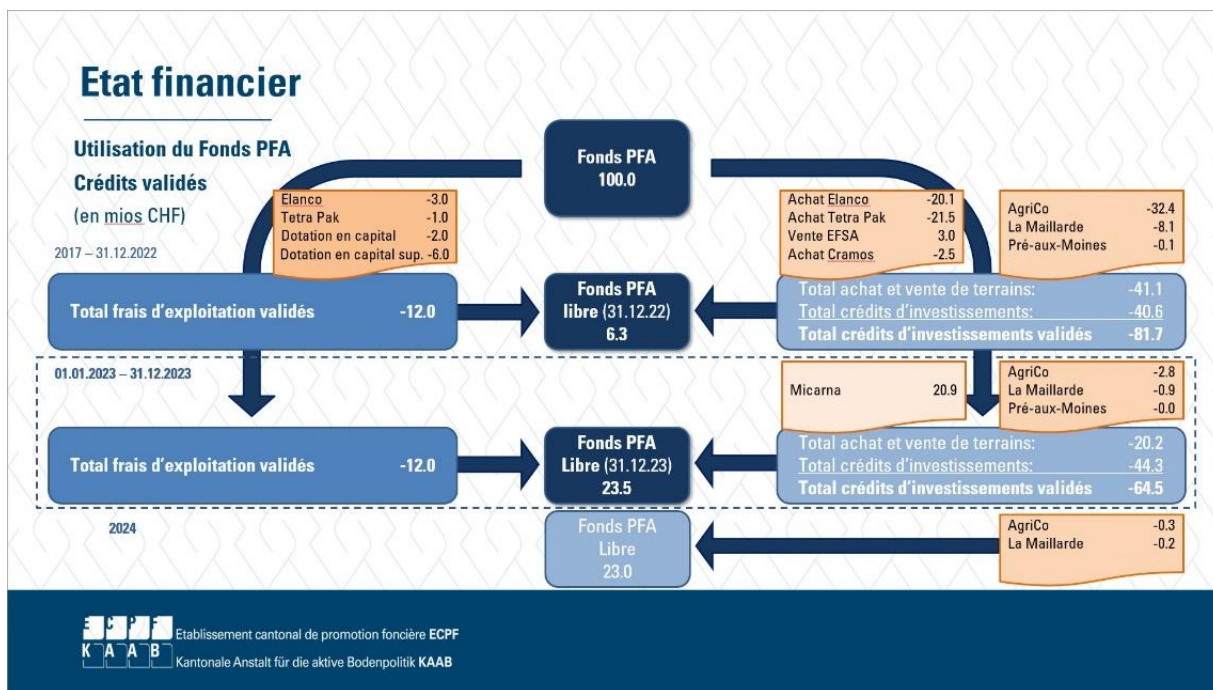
Etat financier

Utilisation du Fonds PFA
Crédits validés
(en mios CHF)

2017 – 31.12.2022

Fonds PFA
100.0

| | |
|---|---|
| Elanco | -3.0 |
| Tetra Pak | -1.0 |
| Dotation en capital | -2.0 |
| Dotation en capital sup. | -6.0 |

| | |
|---|---|
| Achat Elanco | -20.1 |
| Achat Tetra Pak | -21.5 |
| Vente EFSA | 3.0 |
| Achat Cramos | -2.5 |

| | |
|---|---|
| AgriCo | -32.4 |
| La Maillarde | -8.1 |
| Pré-aux-Moines | -0.1 |

Total frais d'exploitation validés -12.0

Fonds PFA libre (31.12.22) 6.3

| | |
|---|---|
| Total achat et vente de terrains: | -41.1 |
| Total crédits d'investissements: | -40.6 |
| Total crédits d'investissements validés | -81.7 |

01.01.2023 – 31.12.2023

| | |
|---|---|
| Micarna | 20.9 |

| | |
|---|---|
| AgriCo | -2.8 |
| La Maillarde | -0.9 |
| Pré-aux-Moines | -0.0 |

Total frais d'exploitation validés -12.0

Fonds PFA Libre (31.12.23) 23.5

| | |
|---|---|
| Total achat et vente de terrains: | -20.2 |
| Total crédits d'investissements: | -44.3 |
| Total crédits d'investissements validés | -64.5 |

2024

Fonds PFA Libre 23.0

| | |
|---|---|
| AgriCo | -0.3 |
| La Maillarde | -0.2 |

ECPF KAAB
Etablissement cantonal de promotion foncière ECPF
Kantonale Anstalt für die aktive Bodenpolitik KAAB